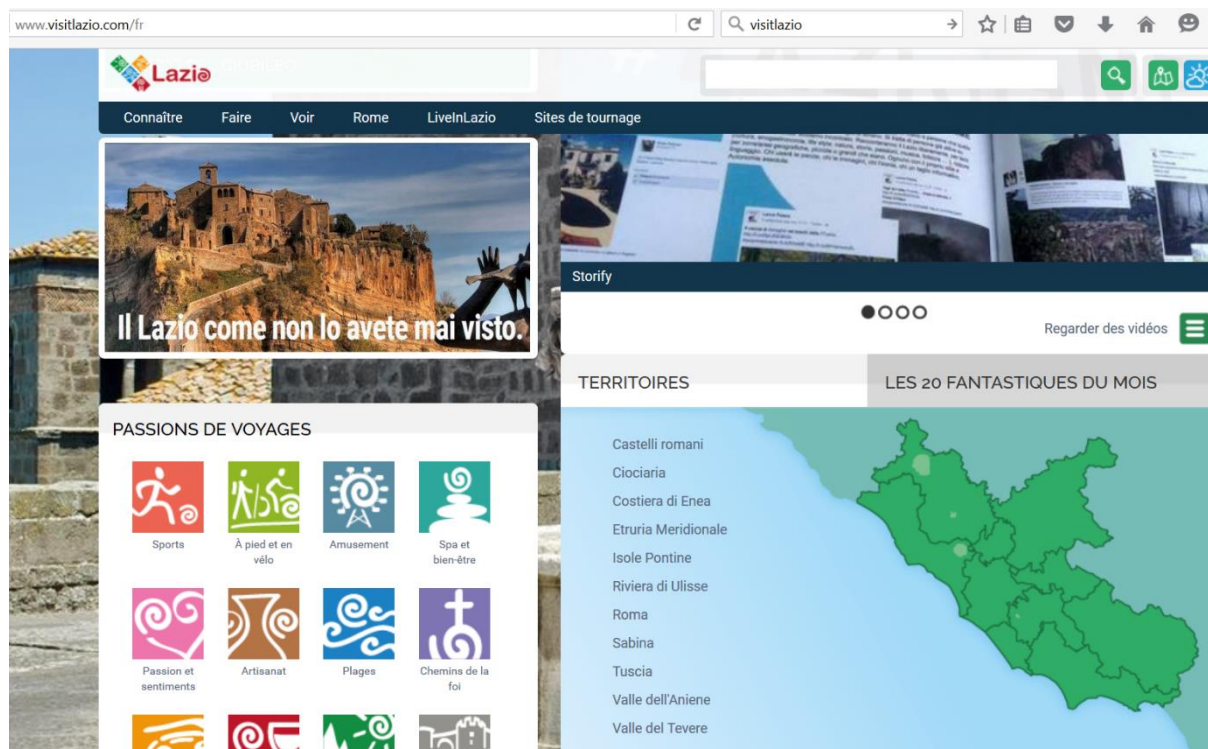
www.visitlazio.com/fr

visitlazio

Lazio

Connaître Faire Voir Rome LiveInLazio Sites de tournage

Il Lazio come non lo avete mai visto.

Storify

Regarder des vidéos

TERRITOIRES

LES 20 FANTASTIQUES DU MOIS

PASSIONS DE VOYAGES

Sports

À pied et en vélo

Amusement

Spa et bien-être

Passion et sentiments

Artisanat

Plages

Chemins de la foi

Castelli romani
Ciociaria
Costiera di Enea
Etruria Meridionale
Isole Pontine
Riviera di Ulisse
Roma
Sabina
Tuscia
Valle dell'Aniene
Valle del Tevere